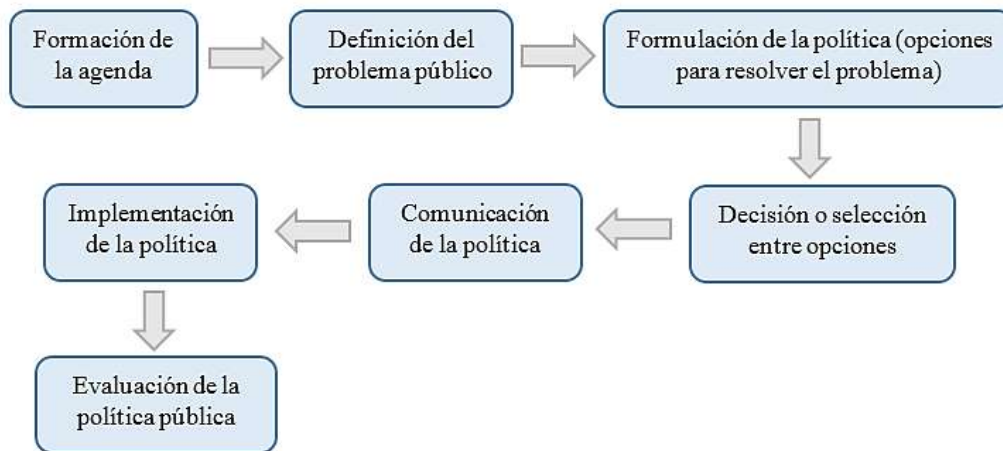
Formación de la agenda

Definición del problema público

Formulación de la política (opciones para resolver el problema)

Decisión o selección entre opciones

Comunicación de la política

Implementación de la política

Evaluación de la política pública